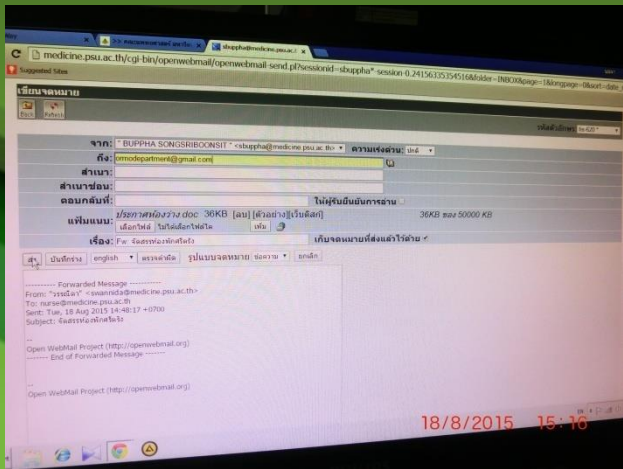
>> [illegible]
sbuppha@medicine.psu.ac.th
medicine.psu.ac.th/cgi-bin/openwebmail/openwebmail-send.pl?sessionid=sbuppha*-session-0.241563353545168&folder=INBOX&page=1&longpage=0&sort=date
Suggested Sites

เขียนจดหมาย
Back Refresh

จาก: "BUPPHA SONGSRIBOONSIT" <sbuppha@medicine.psu.ac.th> ความเร่งด่วน: ปกติ
ถึง: ormodepartment@gmail.com
สำเนา:
สำเนาซ่อน:
ตอบกลับที่: ให้ผู้รับยืนยันการอ่าน
แฟ้มแนบ: ประกาศห้องว่าง.doc 36KB [ลบ] [ตัวอย่าง][เว็บดิสก์] 36KB ของ 50000 KB
เลือกไฟล์ ไม่ได้เลือกไฟล์ใด เพิ่ม
เรื่อง: Fw: จัดสรรห้องพักเวรวิจัย เก็บจดหมายที่ส่งแล้วไว้ด้วย

ส่ง บันทึกร่าง english ตรวจคำผิด รูปแบบจดหมาย ข้อความ ยกเลิก

-------- Forwarded Message --------
From: "วรรณิดา" <swannida@medicine.psu.ac.th>
To: nurse@medicine.psu.ac.th
Sent: Tue, 18 Aug 2015 14:48:17 +0700
Subject: จัดสรรห้องพักเวรวิจัย

--
Open WebMail Project (http://openwebmail.org)
-------- End of Forwarded Message --------

--
Open WebMail Project (http://openwebmail.org)

18/8/2015 15:16